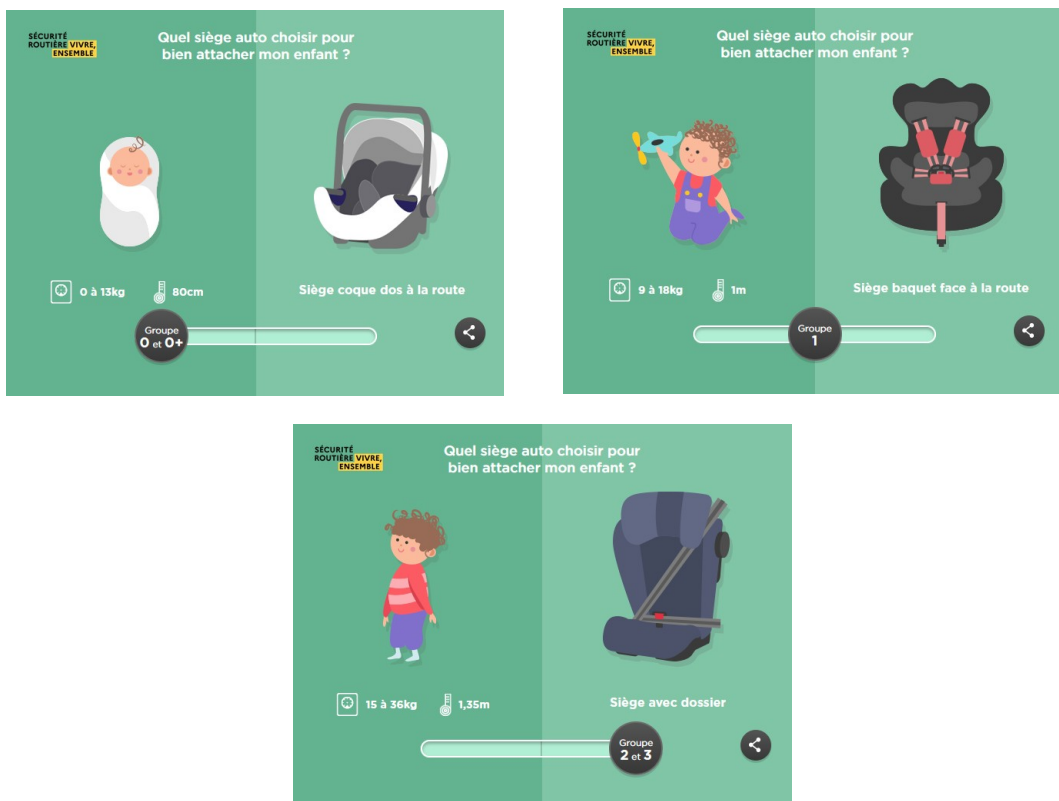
SÉCURITÉ ROUTIÈRE VIVRE, ENSEMBLE

Quel siège auto choisir pour bien attacher mon enfant ?

0 à 13kg 80cm

Siège coque dos à la route

Groupe 0 et 0+

SÉCURITÉ ROUTIÈRE VIVRE, ENSEMBLE

Quel siège auto choisir pour bien attacher mon enfant ?

9 à 18kg 1m

Siège baquet face à la route

Groupe 1

SÉCURITÉ ROUTIÈRE VIVRE, ENSEMBLE

Quel siège auto choisir pour bien attacher mon enfant ?

15 à 36kg 1,35m

Siège avec dossier

Groupe 2 et 3